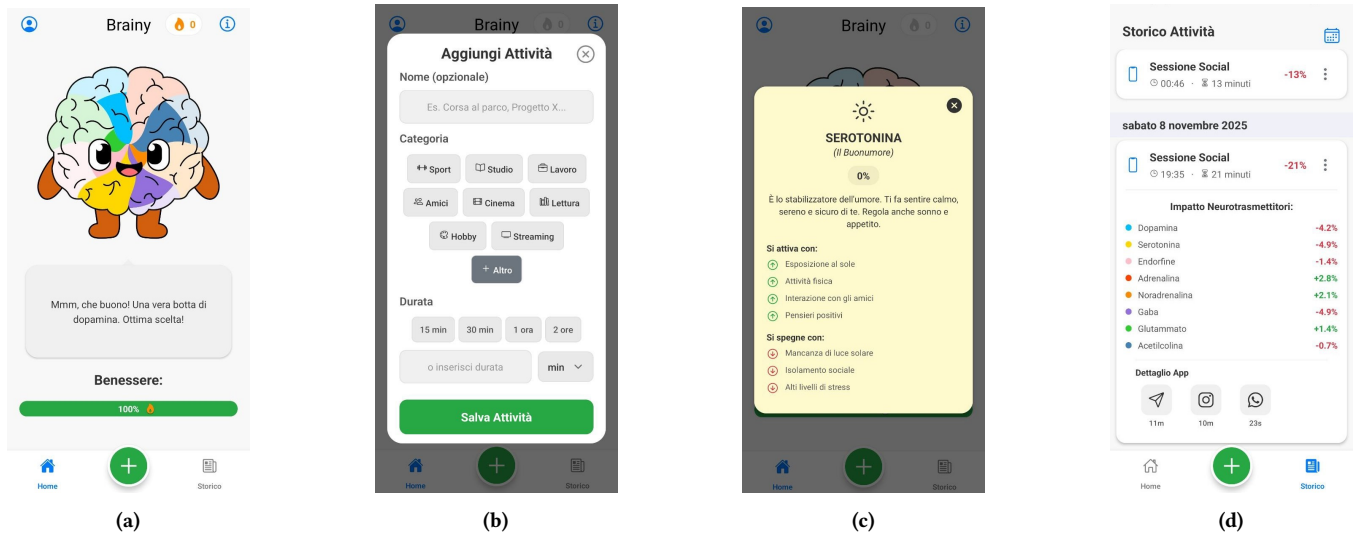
Brainy 0

Mmm, che buono! Una vera botta di dopamina. Ottima scelta!

Benessere:

100%

Home Storico

(a)

Brainy 0

Aggiungi Attività

Nome (opzionale)

Es. Corsa al parco, Progetto X...

Categoria

Sport Studio Lavoro Amici Cinema Lettura Hobby Streaming + Altro

Durata

15 min 30 min 1 ora 2 ore

o inserisci durata min

Salva Attività

Home Storico

(b)

Brainy 0

SEROTONINA

(Il Buonumore)

0%

È lo stabilizzatore dell'umore. Ti fa sentire calmo, sereno e sicuro di te. Regola anche sonno e appetito.

Si attiva con:

Esposizione al sole

Attività fisica

Interazione con gli amici

Pensieri positivi

Si spegne con:

Mancanza di luce solare

Isolamento sociale

Alti livelli di stress

Home Storico

(c)

Storico Attività

Sessione Social
00:46 · 13 minuti -13%

sabato 8 novembre 2025

Sessione Social
19:35 · 21 minuti -21%

Impatto Neurotrasmettitori:

| | |
|---|---|
| Dopamina | -4.2% |
| Serotonina | -4.9% |
| Endorfine | -1.4% |
| Adrenalina | +2.8% |
| Noradrenalina | +2.1% |
| Gaba | -4.9% |
| Glutammato | +1.4% |
| Acetilcolina | -0.7% |

Dettaglio App

11m 10m 23s

Home Storico

(d)